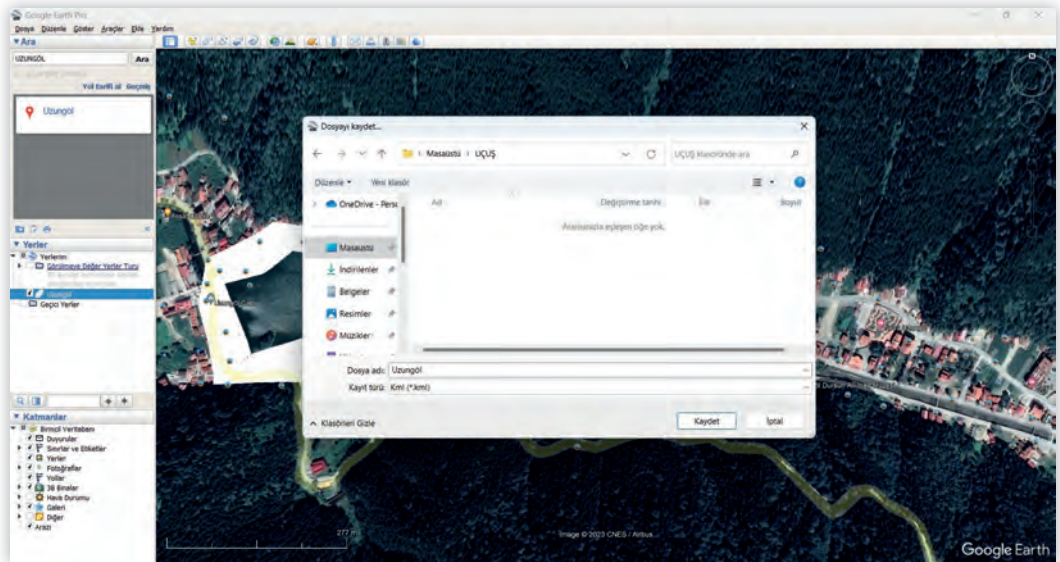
Google Earth Pro

Dosya Düzenle Göster Araçlar Ekle Yardım

▼Ara

UZUNGÖL

Ara

Yol tarifi al Geçmiş

Uzungol

▼Yerler

Yerlerim

Görülmeye Değer Yerler Turu

Uzungol

Geçici Yerler

▼Katmanlar

Birincil Veritabanı

Duyurular

Sınırlar ve Etiketler

Yerler

Fotoğraflar

Yollar

3B Binalar

Hava Durumu

Galeri

Diğer

Arazi

Dosyayı kaydet...

Masaüstü › UÇUŞ

UÇUŞ klasöründe ara

Düzenle ▾ Yeni klasör

OneDrive - Pers

Ad

Değiştirme tarihi

Tür

Boyut

Aramanızla eşleşen öğe yok.

Masaüstü

İndirilenler

Belgeler

Resimler

Müzikler

Dosya adı: Uzungöl

Kayıt türü: Kml (*.kml)

Klasörleri Gizle

Kaydet

İptal

277 m

Image © 2023 CNES / Airbus

Google Earth